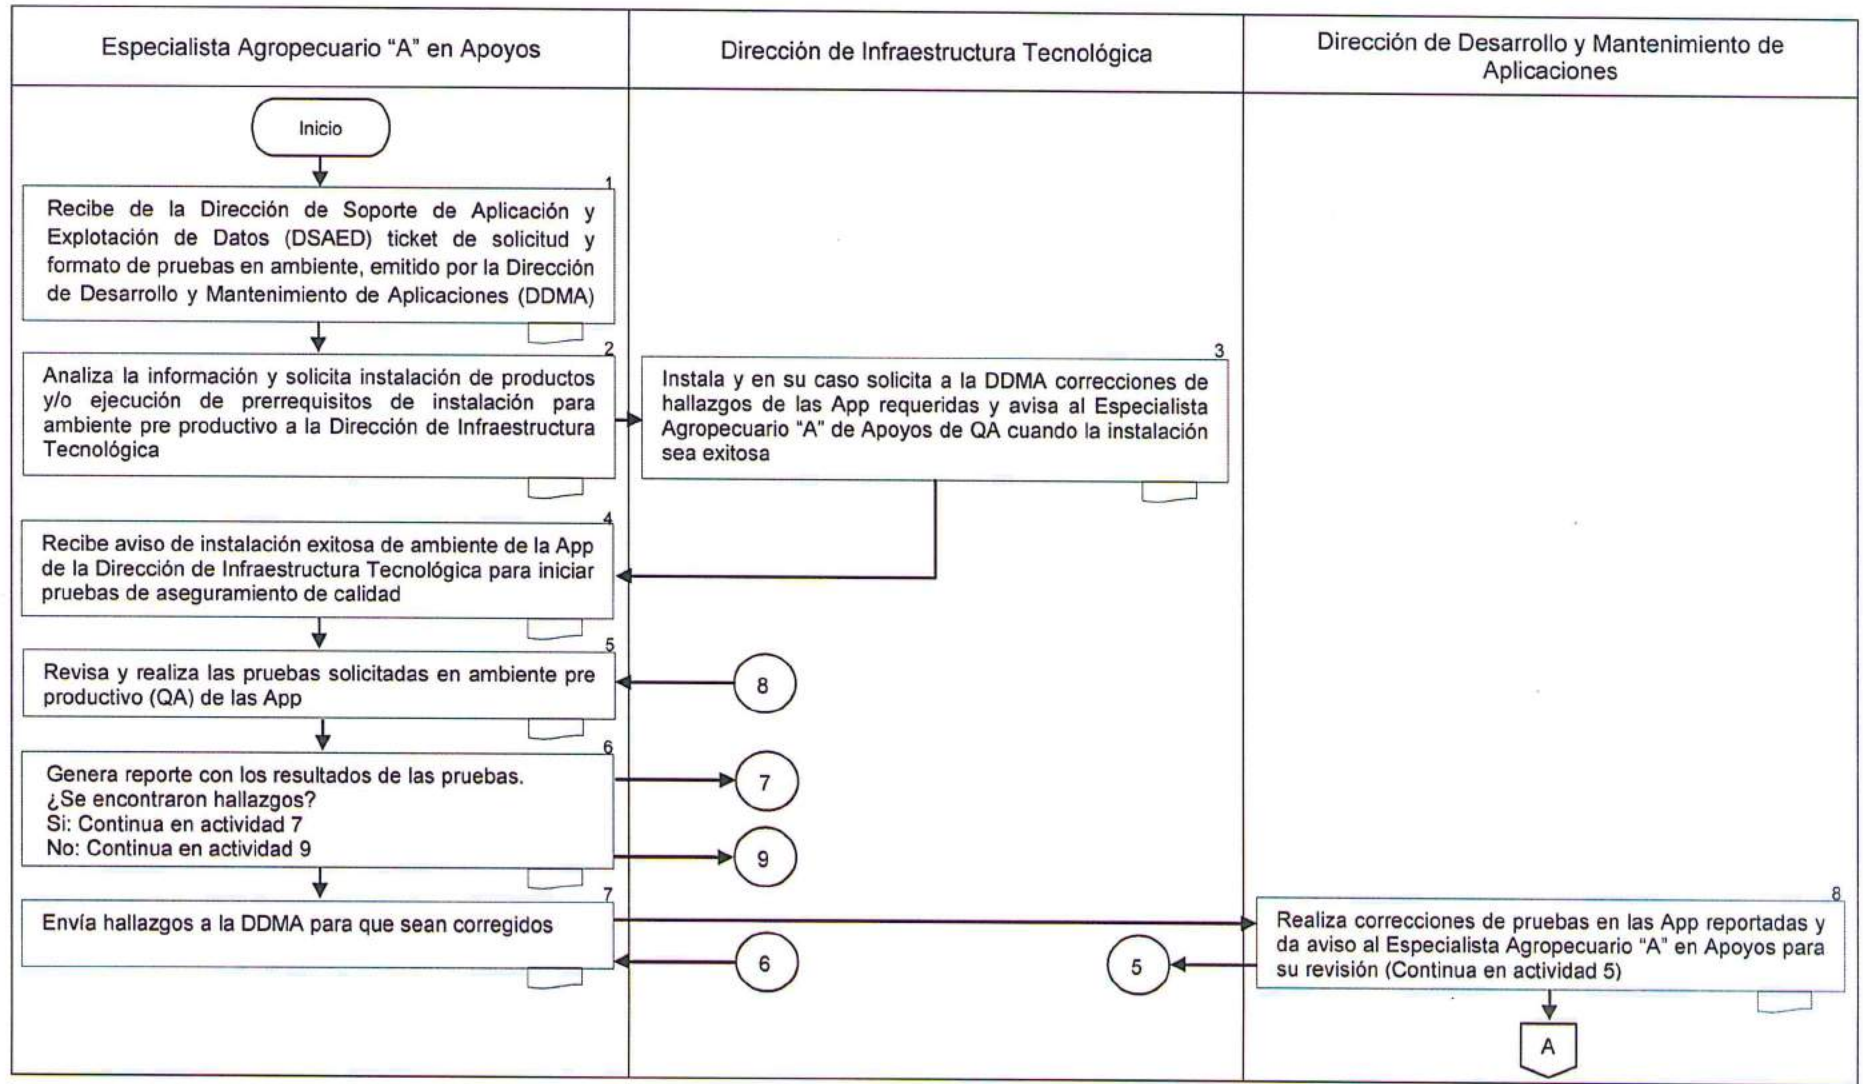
| Especialista Agropecuario "A" en Apoyos | Dirección de Infraestructura Tecnológica | Dirección de Desarrollo y Mantenimiento de Aplicaciones |
|---|---|---|

Inicio

1
Recibe de la Dirección de Soporte de Aplicación y Explotación de Datos (DSAED) ticket de solicitud y formato de pruebas en ambiente, emitido por la Dirección de Desarrollo y Mantenimiento de Aplicaciones (DDMA)

2
Analiza la información y solicita instalación de productos y/o ejecución de prerrequisitos de instalación para ambiente pre productivo a la Dirección de Infraestructura Tecnológica

3
Instala y en su caso solicita a la DDMA correcciones de hallazgos de las App requeridas y avisa al Especialista Agropecuario "A" de Apoyos de QA cuando la instalación sea exitosa

4
Recibe aviso de instalación exitosa de ambiente de la App de la Dirección de Infraestructura Tecnológica para iniciar pruebas de aseguramiento de calidad

5
Revisa y realiza las pruebas solicitadas en ambiente pre productivo (QA) de las App

8

6
Genera reporte con los resultados de las pruebas.
¿Se encontraron hallazgos?
Si: Continua en actividad 7
No: Continua en actividad 9

7

9

7
Envía hallazgos a la DDMA para que sean corregidos

6

5

8
Realiza correcciones de pruebas en las App reportadas y da aviso al Especialista Agropecuario "A" en Apoyos para su revisión (Continua en actividad 5)

A